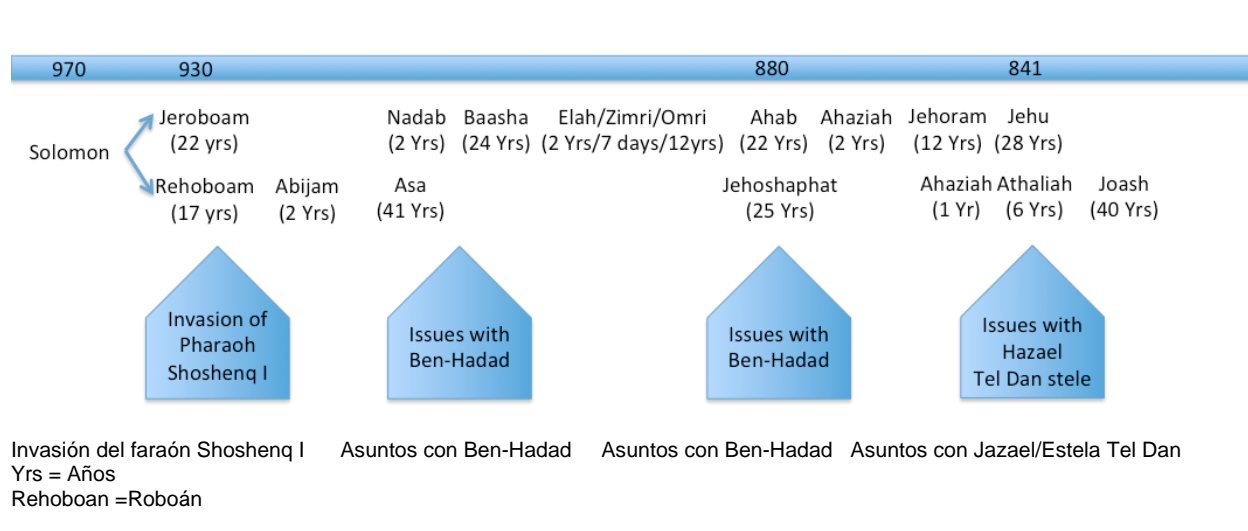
970 930 880 841

Solomon

Jeroboam (22 yrs)

Rehoboam (17 yrs)

Abijam (2 Yrs)

Nadab (2 Yrs)

Baasha (24 Yrs)

Elah/Zimri/Omri (2 Yrs/7 days/12yrs)

Ahab (22 Yrs)

Ahaziah (2 Yrs)

Jehoram (12 Yrs)

Jehu (28 Yrs)

Asa (41 Yrs)

Jehoshaphat (25 Yrs)

Ahaziah (1 Yr)

Athaliah (6 Yrs)

Joash (40 Yrs)

Invasion of Pharaoh Shoshenq I

Issues with Ben-Hadad

Issues with Ben-Hadad

Issues with Hazael Tel Dan stele

Invasión del faraón Shoshenq I Asuntos con Ben-Hadad Asuntos con Ben-Hadad Asuntos con Jazael/Estela Tel Dan
Yrs = Años
Rehoboan =Roboán